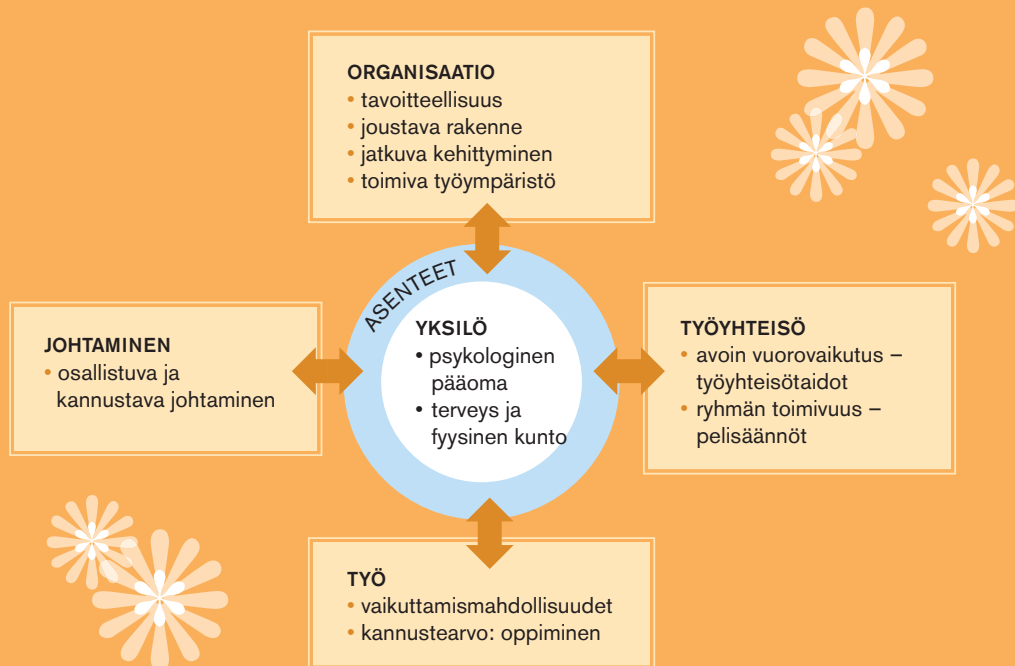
ORGANISAATIO
• tavoitteellisuus
• joustava rakenne
• jatkuva kehittyminen
• toimiva työympäristö

ASENTEET

JOHTAMINEN
• osallistuva ja kannustava johtaminen

YKSILÖ
• psykologinen pääoma
• terveys ja fyysinen kunto

TYÖYHTEISÖ
• avoin vuorovaikutus – työyhteisötaidot
• ryhmän toimivuus – pelisäännöt

TYÖ
• vaikuttamismahdollisuudet
• kannustearvo: oppiminen